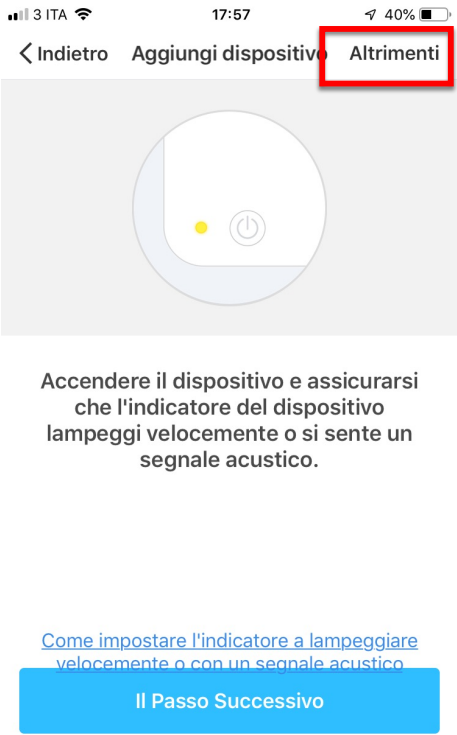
3 ITA 17:57 40%

Indietro Aggiungi dispositivo Altrimenti

Accendere il dispositivo e assicurarsi che l'indicatore del dispositivo lampeggi velocemente o si sente un segnale acustico.

Come impostare l'indicatore a lampeggiare velocemente o con un segnale acustico

Il Passo Successivo